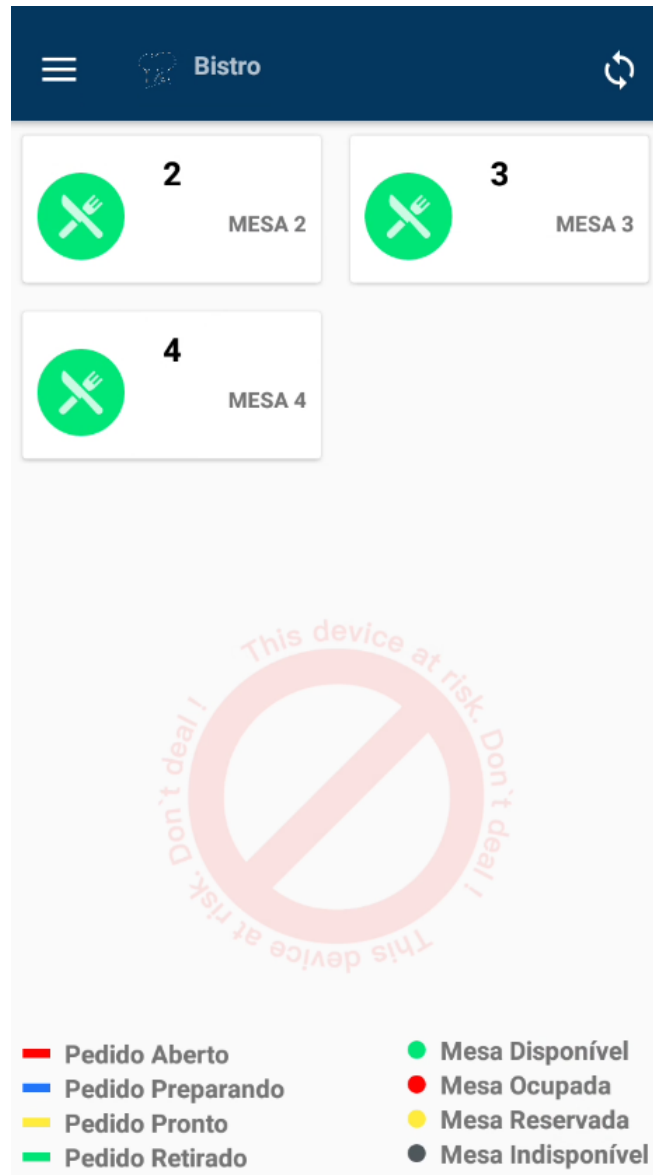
Bistro

2
MESA 2

3
MESA 3

4
MESA 4

This device at risk. Don't deal ! This device at risk. Don't deal !

Pedido Aberto
Pedido Preparando
Pedido Pronto
Pedido Retirado

Mesa Disponível
Mesa Ocupada
Mesa Reservada
Mesa Indisponível